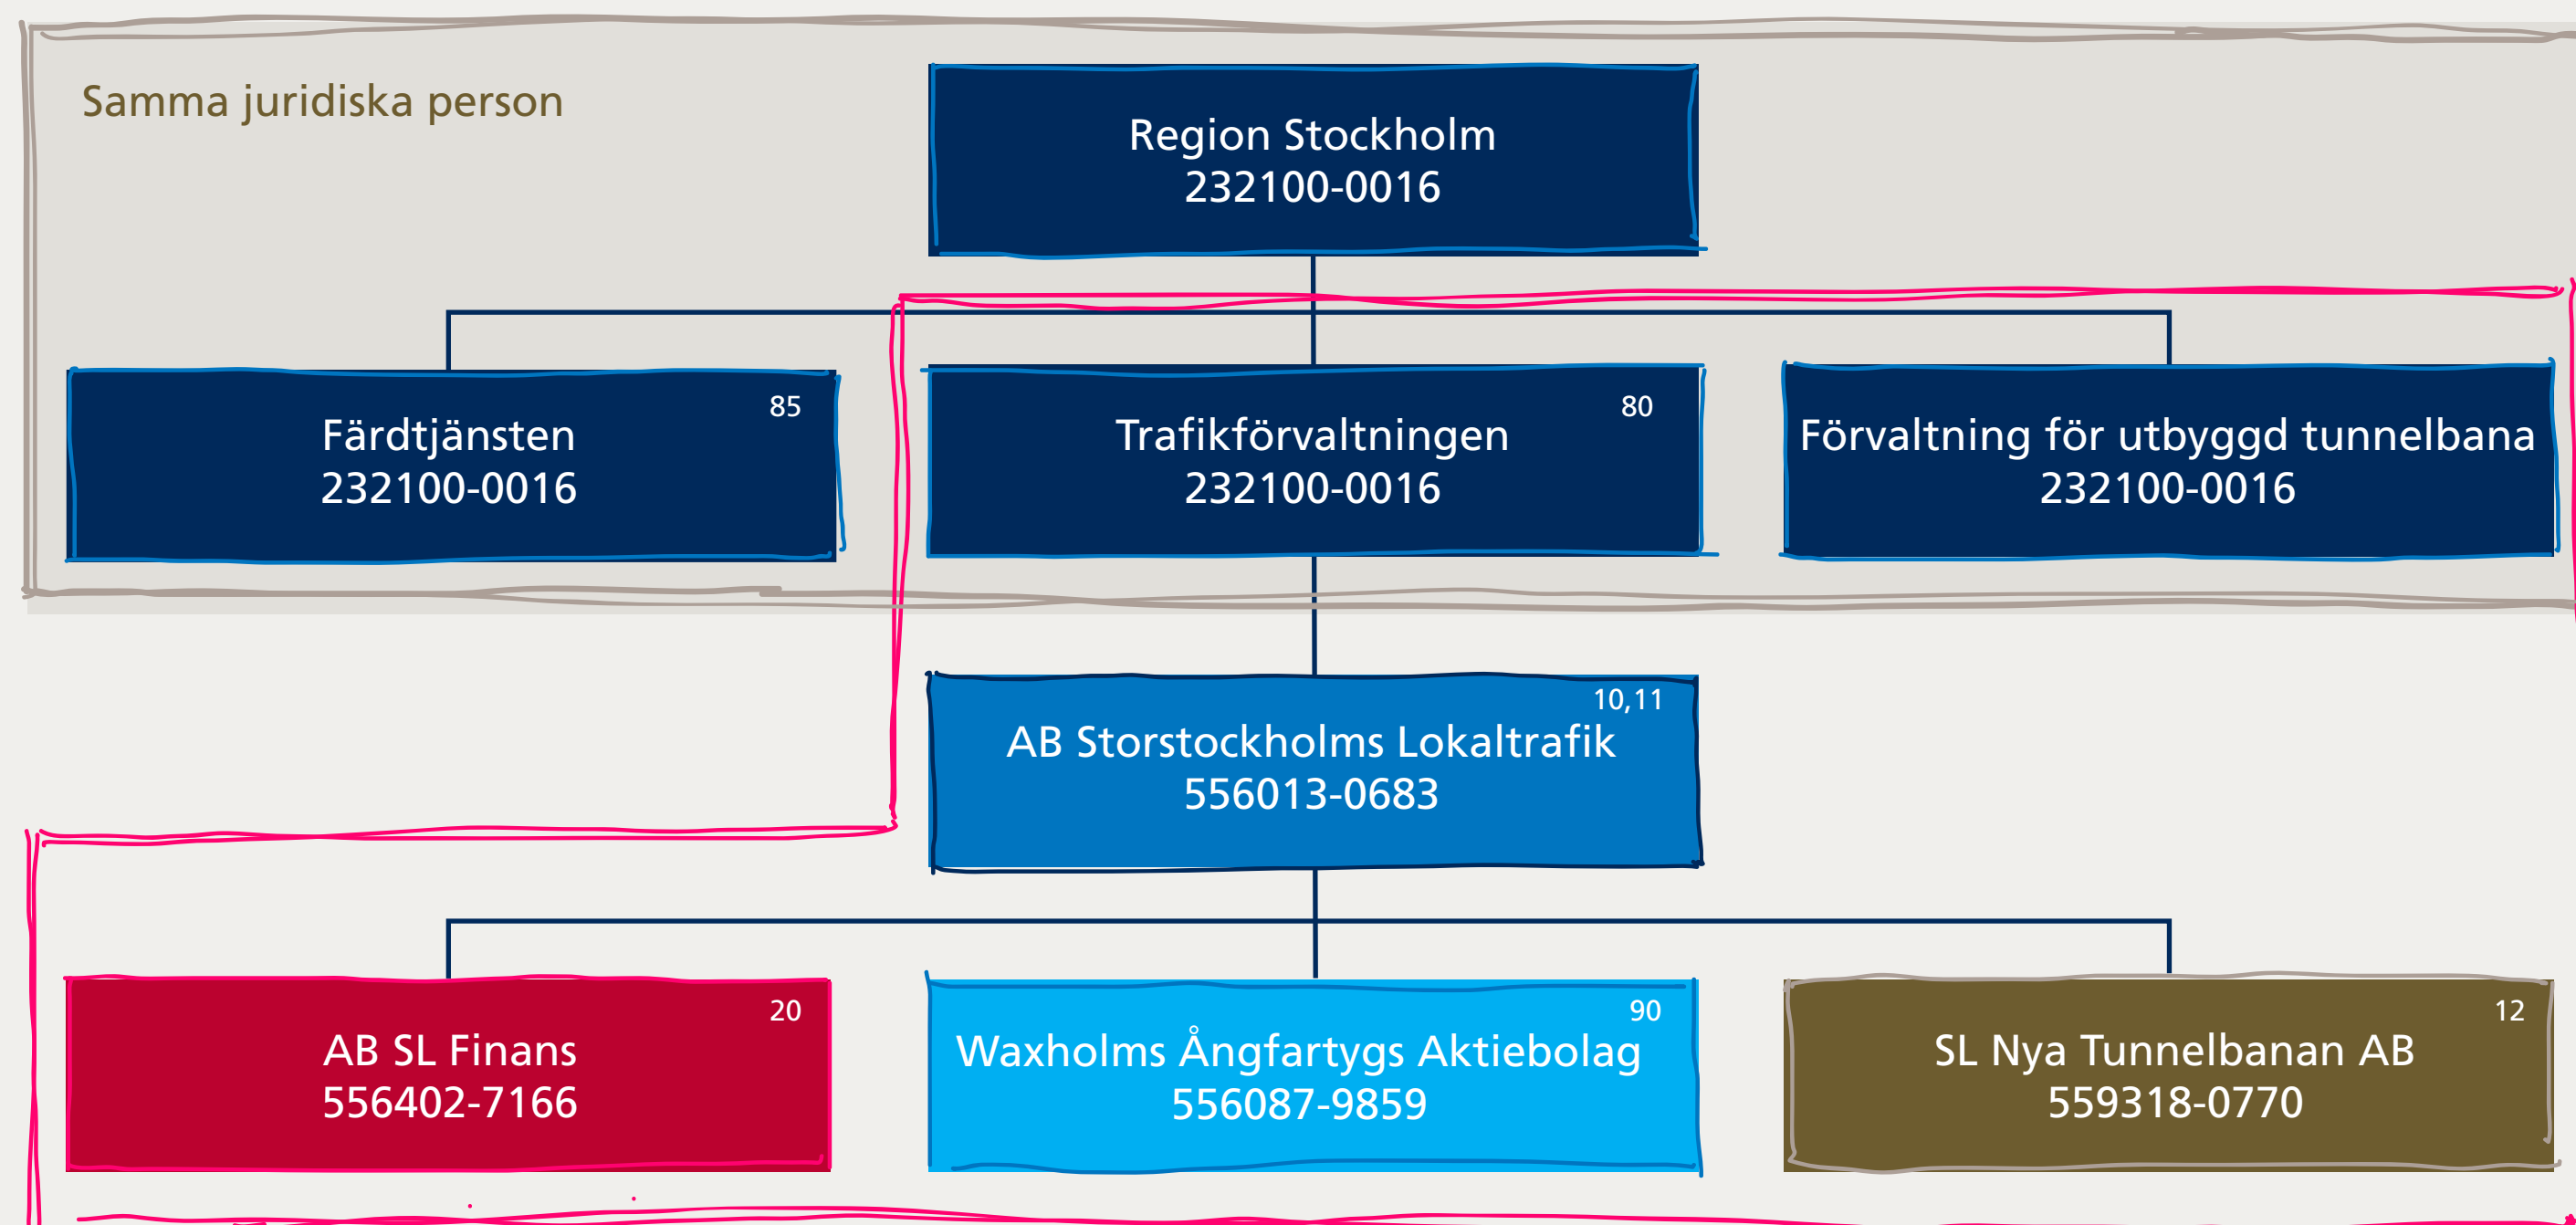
Samma juridiska person

Region Stockholm
232100-0016

85
Färdtjänsten
232100-0016

80
Trafikförvaltningen
232100-0016

Förvaltning för utbyggd tunnelbana
232100-0016

10,11
AB Storstockholms Lokaltrafik
556013-0683

20
AB SL Finans
556402-7166

90
Waxholms Ångfartygs Aktiebolag
556087-9859

12
SL Nya Tunnelbanan AB
559318-0770